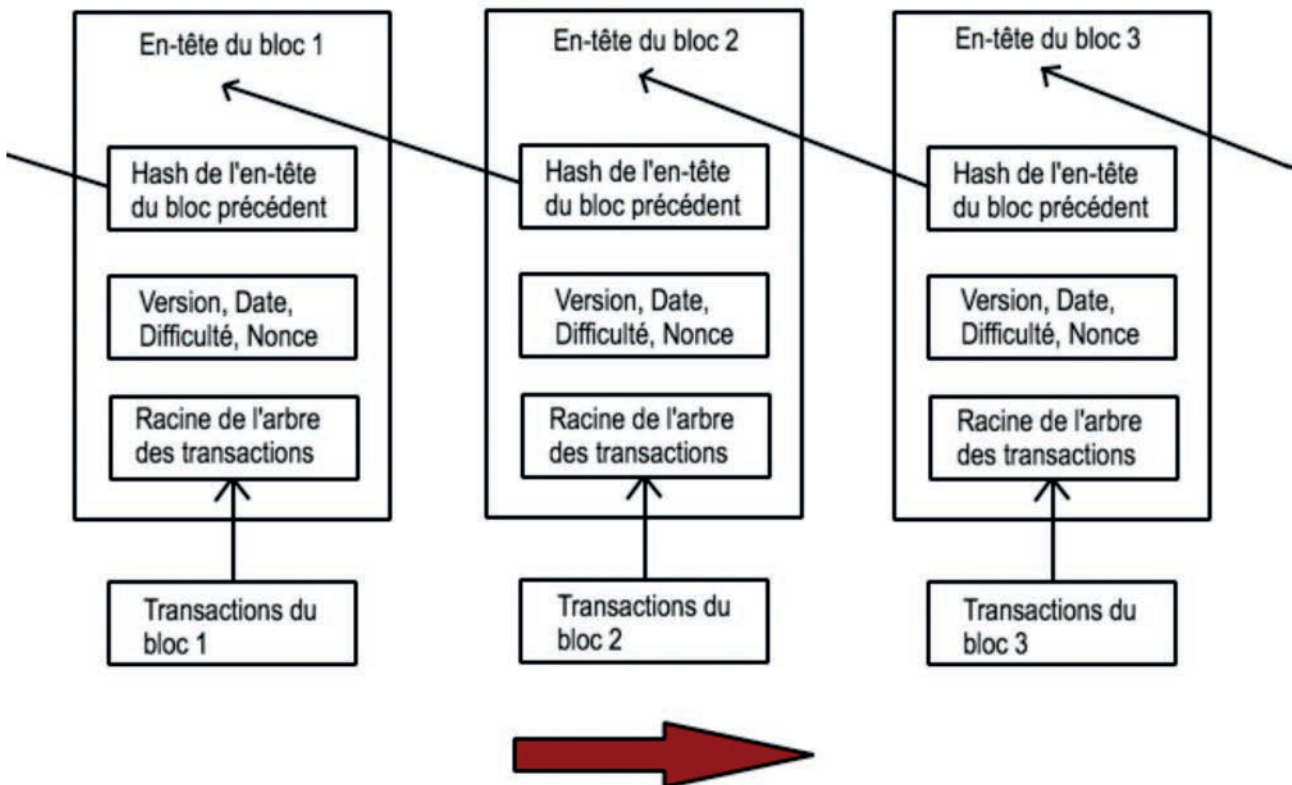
En-tête du bloc 1

Hash de l'en-tête du bloc précédent

Version, Date, Difficulté, Nonce

Racine de l'arbre des transactions

Transactions du bloc 1

En-tête du bloc 2

Hash de l'en-tête du bloc précédent

Version, Date, Difficulté, Nonce

Racine de l'arbre des transactions

Transactions du bloc 2

En-tête du bloc 3

Hash de l'en-tête du bloc précédent

Version, Date, Difficulté, Nonce

Racine de l'arbre des transactions

Transactions du bloc 3